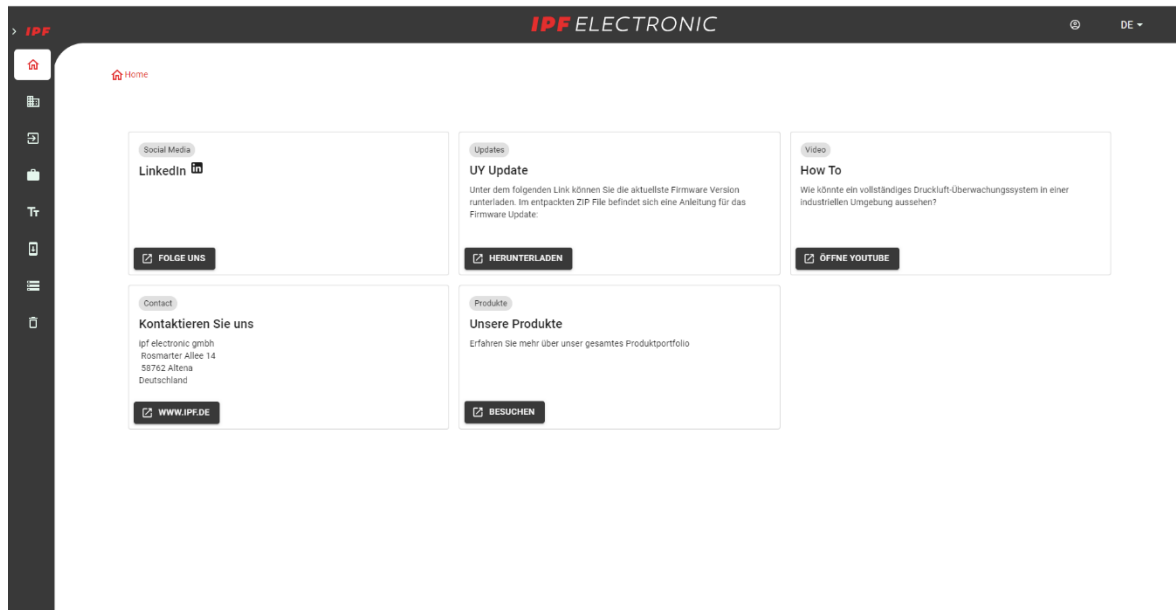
> IPF

IPF ELECTRONIC

DE

Home

Social Media

LinkedIn

FOLGE UNS

Updates

UY Update

Unter dem folgenden Link können Sie die aktuellste Firmware Version runterladen. Im entpackten ZIP File befindet sich eine Anleitung für das Firmware Update:

HERUNTERLADEN

Video

How To

Wie könnte ein vollständiges Druckluft-Überwachungssystem in einer industriellen Umgebung aussehen?

ÖFFNE YOUTUBE

Contact

Kontaktieren Sie uns

ipf electronic gmbh
Rosmarter Allee 14
58762 Altena
Deutschland

WWW.IPF.DE

Produkte

Unsere Produkte

Erfahren Sie mehr über unser gesamtes Produktportfolio

BESUCHEN